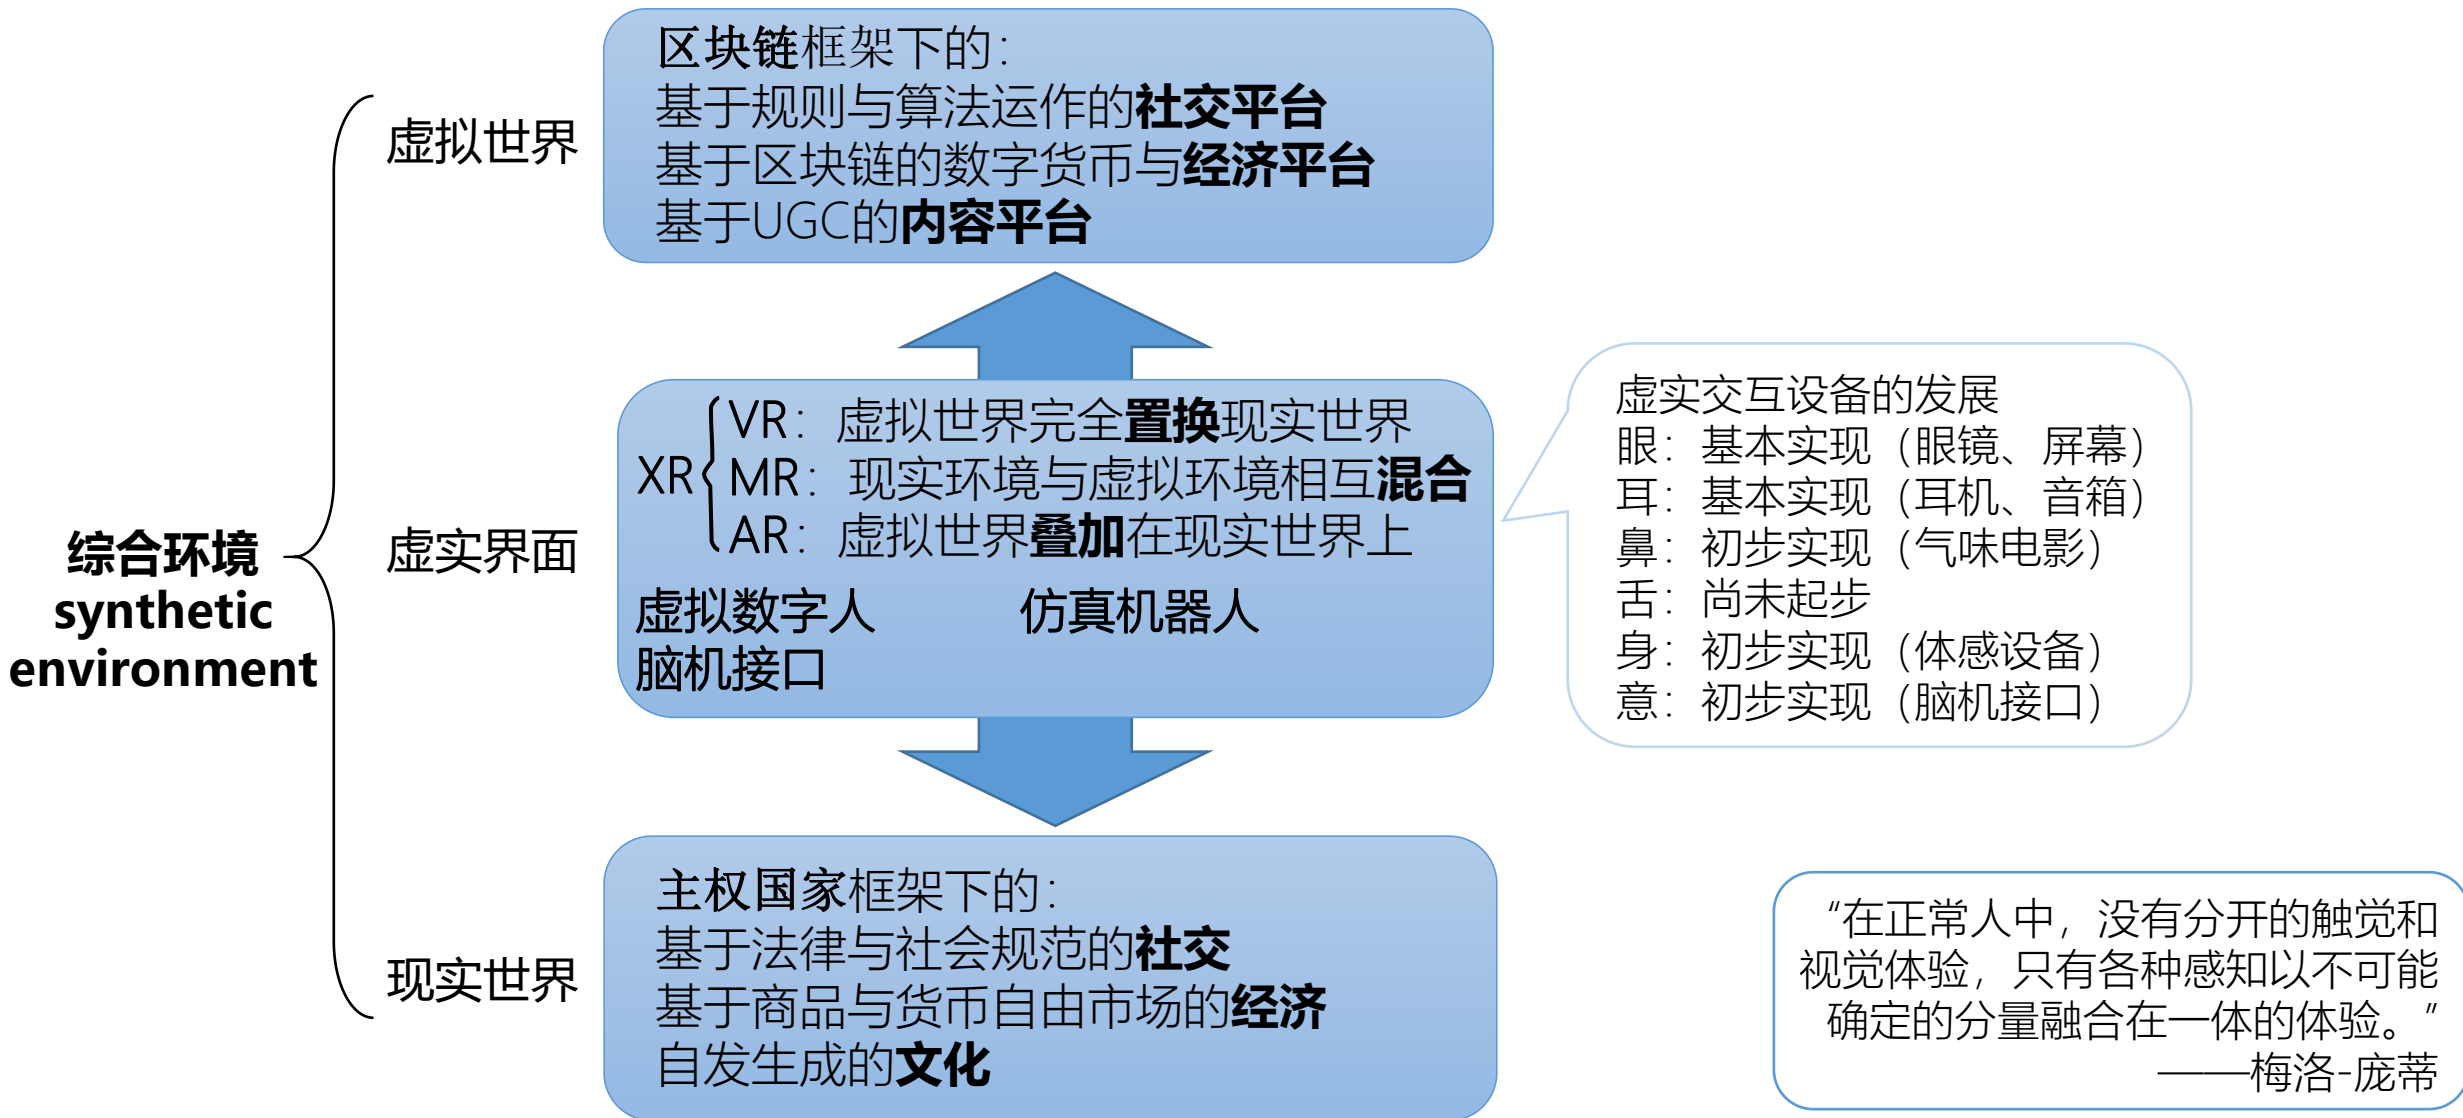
综合环境
synthetic environment

虚拟世界

区块链框架下的：
基于规则与算法运作的社交平台
基于区块链的数字货币与经济平台
基于UGC的内容平台

虚实界面

XR
VR：虚拟世界完全置换现实世界
MR：现实环境与虚拟环境相互混合
AR：虚拟世界叠加在现实世界上

虚拟数字人 仿真机器人
脑机接口

虚实交互设备的发展
眼：基本实现（眼镜、屏幕）
耳：基本实现（耳机、音箱）
鼻：初步实现（气味电影）
舌：尚未起步
身：初步实现（体感设备）
意：初步实现（脑机接口）

现实世界

主权国家框架下的：
基于法律与社会规范的社交
基于商品与货币自由市场的经济
自发生成的文化

“在正常人中，没有分开的触觉和视觉体验，只有各种感知以不可能确定的分量融合在一体的体验。”
——梅洛-庞蒂